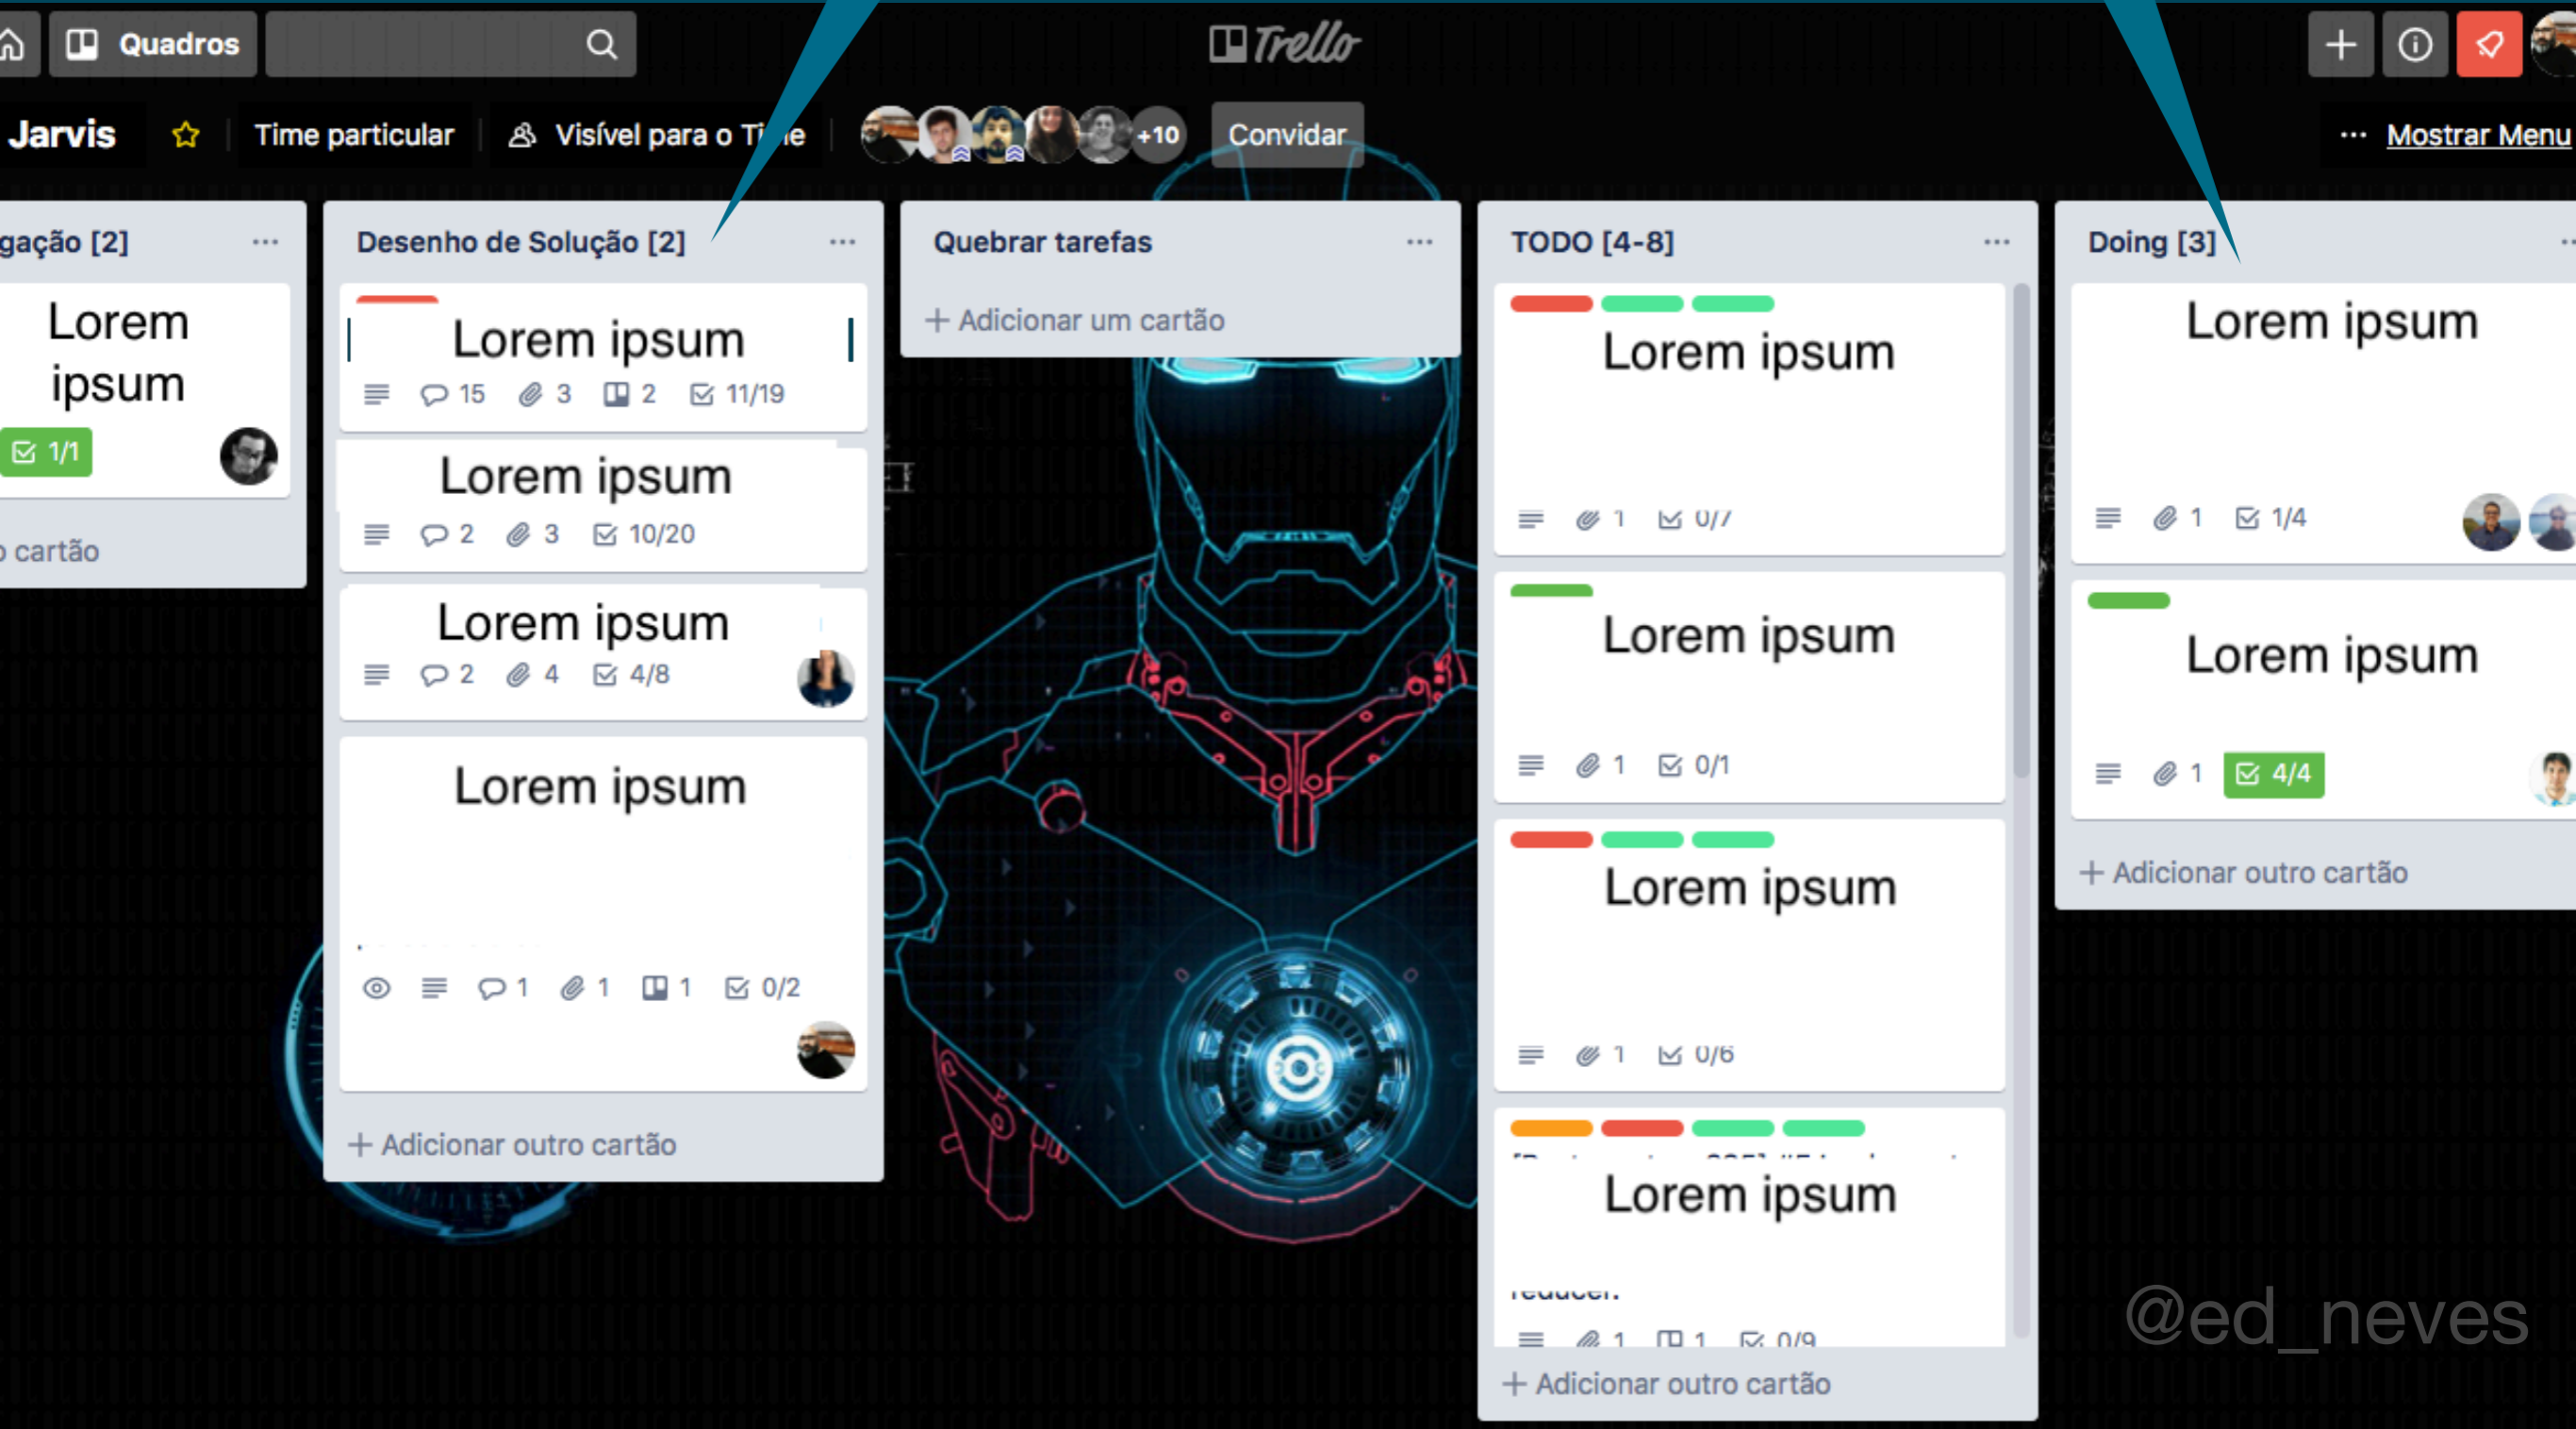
Quadros

Trello

Jarvis

Time particular

Visível para o Ti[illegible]e

+10

Convidar

... Mostrar Menu

gação [2] ...

Lorem ipsum

1/1

cartão

Desenho de Solução [2] ...

Lorem ipsum

15 3 2 11/19

Lorem ipsum

2 3 10/20

Lorem ipsum

2 4 4/8

Lorem ipsum

1 1 1 0/2

+ Adicionar outro cartão

Quebrar tarefas ...

+ Adicionar um cartão

TODO [4-8] ...

Lorem ipsum

1 0/7

Lorem ipsum

1 0/1

Lorem ipsum

1 0/6

Lorem ipsum

1 1 0/9

+ Adicionar outro cartão

Doing [3]

Lorem ipsum

1 1/4

Lorem ipsum

1 4/4

+ Adicionar outro cartão

@ed_neves